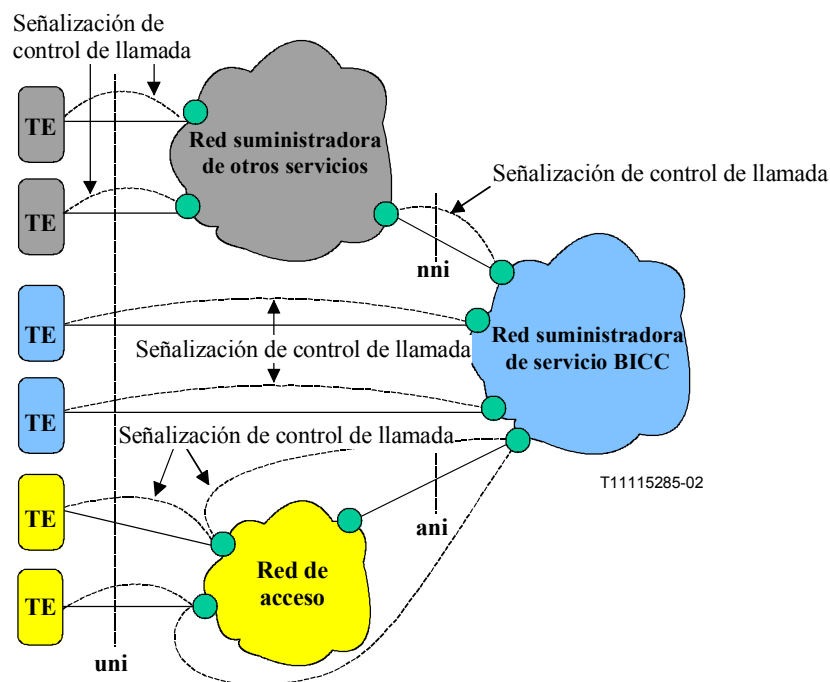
Señalización de control de llamada

TE

TE

Red suministradora de otros servicios

Señalización de control de llamada

nni

TE

Red suministradora de servicio BICC

Señalización de control de llamada

TE

Señalización de control de llamada

TE

T11115285-02

ani

Red de acceso

TE

uni